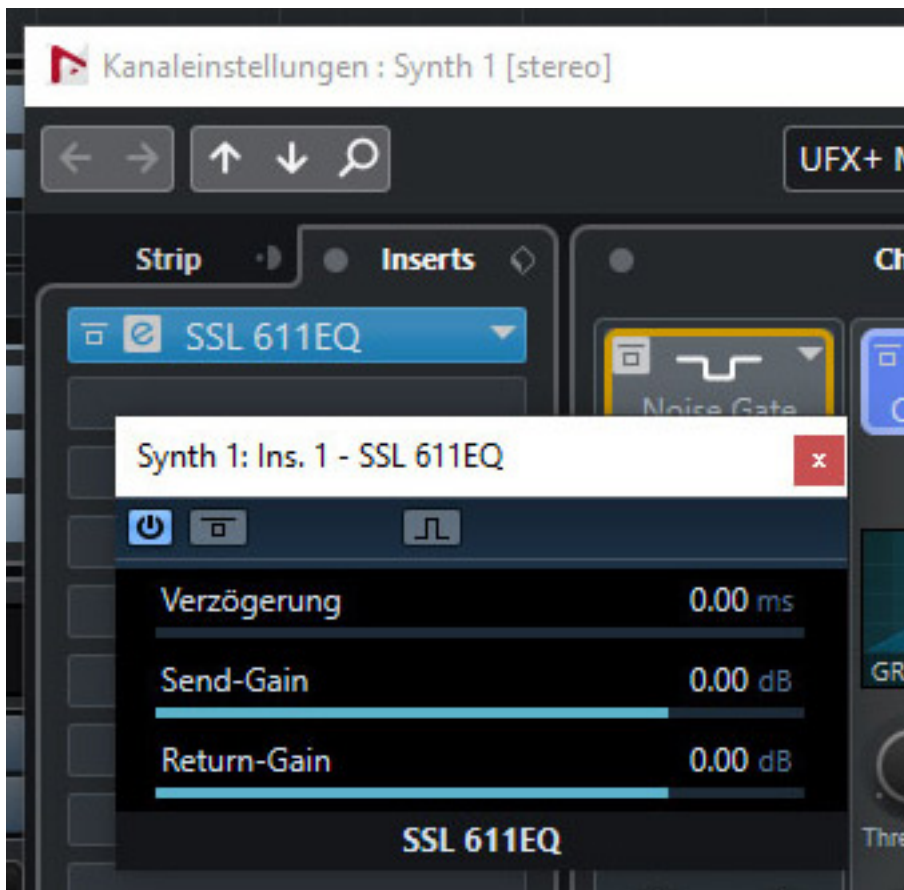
Kanaleinstellungen : Synth 1 [stereo]

UFX+ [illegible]

Strip

Inserts

Ch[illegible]

SSL 611EQ

Noise Gate

Synth 1: Ins. 1 - SSL 611EQ

x

Verzögerung 0.00 ms

Send-Gain 0.00 dB

Return-Gain 0.00 dB

SSL 611EQ

GR

Thre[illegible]